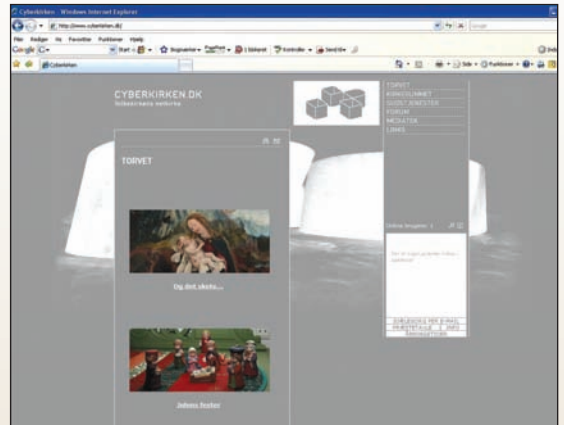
Cyberkirken - Windows Internet Explorer

http://www.cyberkirken.dk/

Google

Filer Rediger Vis Favoritter Funktioner Hjælp

Google G-

Start Bogmærker Sidefunktioner Kontroller Send til

Cyberkirken

Side Funktioner

CYBERKIRKEN.DK
folkekirkens netkirke

TORVET
KIRKERUMMET
GUDSTJENESTER
FORUM
MEDIATEK
LINKS

TORVET

Og det skete...

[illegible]

Online brugere: 1

Der er ingen private rum i øjeblikket

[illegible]
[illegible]
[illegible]